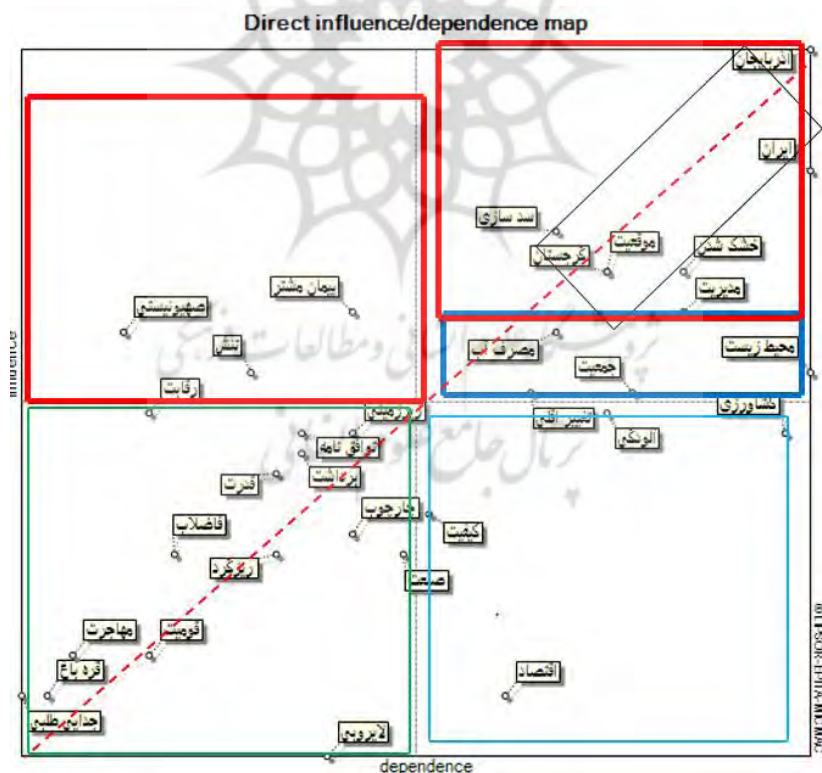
Direct influence/dependence map

آذربایجان

ایران

سد سازی

موقعیت

کردستان

خشک شدن

مدیریت

پیمان مشترک

صهیونیستی

تنش

رقابت

مصرف آب

محیط زیست

جمعیت

کشاورزی

زمینی

تغییر اقلیم

اکولوژی

توافق نامه

برداشت

قدرت

فاضلاب

چارچوب

کیفیت

ریزگرد

صنعت

مهاجرت

قومیت

قره باغ

اقتصاد

جدایی طلبی

لایروبی

influence

dependence

© LIPSOR-EPITA-MICMAC